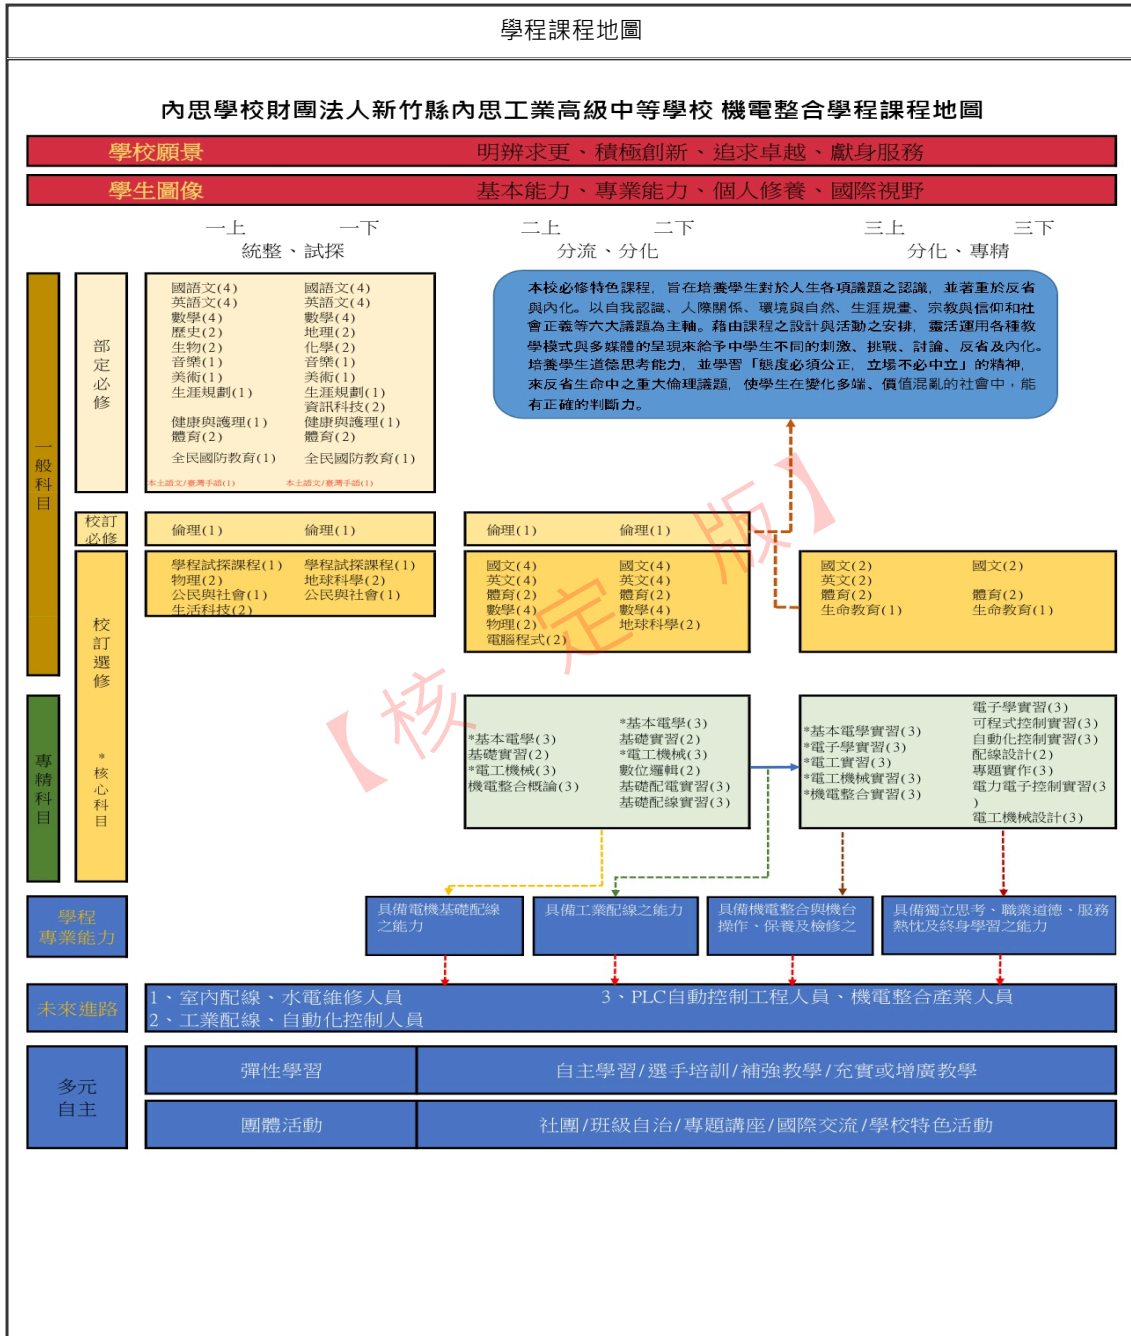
學程課程地圖

內思學校財團法人新竹縣內思工業高級中等學校 機電整合學程課程地圖

學校願景 明辨求更、積極創新、追求卓越、獻身服務

學生圖像 基本能力、專業能力、個人修養、國際視野

一上 一下 二上 二下 三上 三下

統整、試探 分流、分化 分化、專精

一般科目

部定必修

國語文(4) 英語文(4) 數學(4) 歷史(2) 生物(2) 音樂(1) 美術(1) 生涯規劃(1) 健康與護理(1) 體育(2) 全民國防教育(1)

國語文(4) 英語文(4) 數學(4) 地理(2) 化學(2) 音樂(1) 美術(1) 生涯規劃(1) 資訊科技(2) 健康與護理(1) 體育(2) 全民國防教育(1)

本土語文/臺灣手語(1) 本土語文/臺灣手語(1)

本校必修特色課程，旨在培養學生對於人生各項議題之認識，並著重於反省與內化。以自我認識、人際關係、環境與自然、生涯規畫、宗教與信仰和社會正義等六大議題為主軸。藉由課程之設計與活動之安排，靈活運用各種教學模式與多媒體的呈現來給予中學生不同的刺激、挑戰、討論、反省及內化。培養學生道德思考能力，並學習「態度必須公正，立場不必中立」的精神，來反省生命中之重大倫理議題，使學生在變化多端、價值混亂的社會中，能有正確的判斷力。

校訂必修

倫理(1) 倫理(1) 倫理(1) 倫理(1)

校訂選修

學程試探課程(1) 物理(2) 公民與社會(1) 生活科技(2)

學程試探課程(1) 地球科學(2) 公民與社會(1)

國文(4) 英文(4) 體育(2) 數學(4) 物理(2) 電腦程式(2)

國文(4) 英文(4) 體育(2) 數學(4) 地球科學(2)

國文(2) 英文(2) 體育(2) 生命教育(1)

國文(2) 體育(2) 生命教育(1)

專精科目

*核心科目

*基本電學(3) 基礎實習(2) *電工機械(3) 機電整合概論(3)

*基本電學(3) 基礎實習(2) *電工機械(3) 數位邏輯(2) 基礎配電實習(3) 基礎配線實習(3)

*基本電學實習(3) *電子學實習(3) *電工實習(3) *電工機械實習(3) *機電整合實習(3)

電子學實習(3) 可程式控制實習(3) 自動化控制實習(3) 配線設計(2) 專題實作(3) 電力電子控制實習(3) 電工機械設計(3)

【核定版】

學程專業能力

具備電機基礎配線之能力

具備工業配線之能力

具備機電整合與機台操作、保養及檢修之

具備獨立思考、職業道德、服務熱忱及終身學習之能力

未來進路

1、室內配線、水電維修人員
2、工業配線、自動化控制人員
3、PLC自動控制工程人員、機電整合產業人員

多元自主

彈性學習 自主學習/選手培訓/補強教學/充實或增廣教學

團體活動 社團/班級自治/專題講座/國際交流/學校特色活動